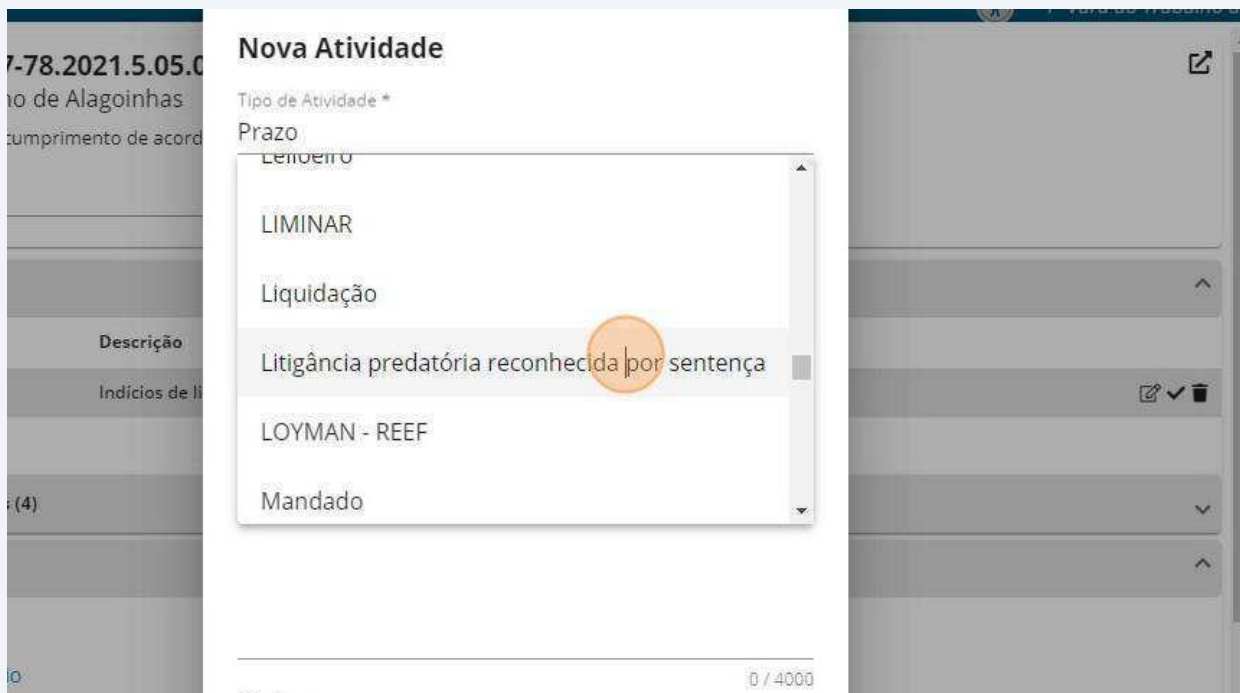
7-78.2021.5.05.0

no de Alagoinhas

cumprimento de acord

Descrição

Indícios de li

(4)

io

Nova Atividade

Tipo de Atividade *

Prazo

Leiloeiro

LIMINAR

Liquidação

Litigância predatória reconhecida por sentença

LOYMAN - REEF

Mandado

0 / 4000